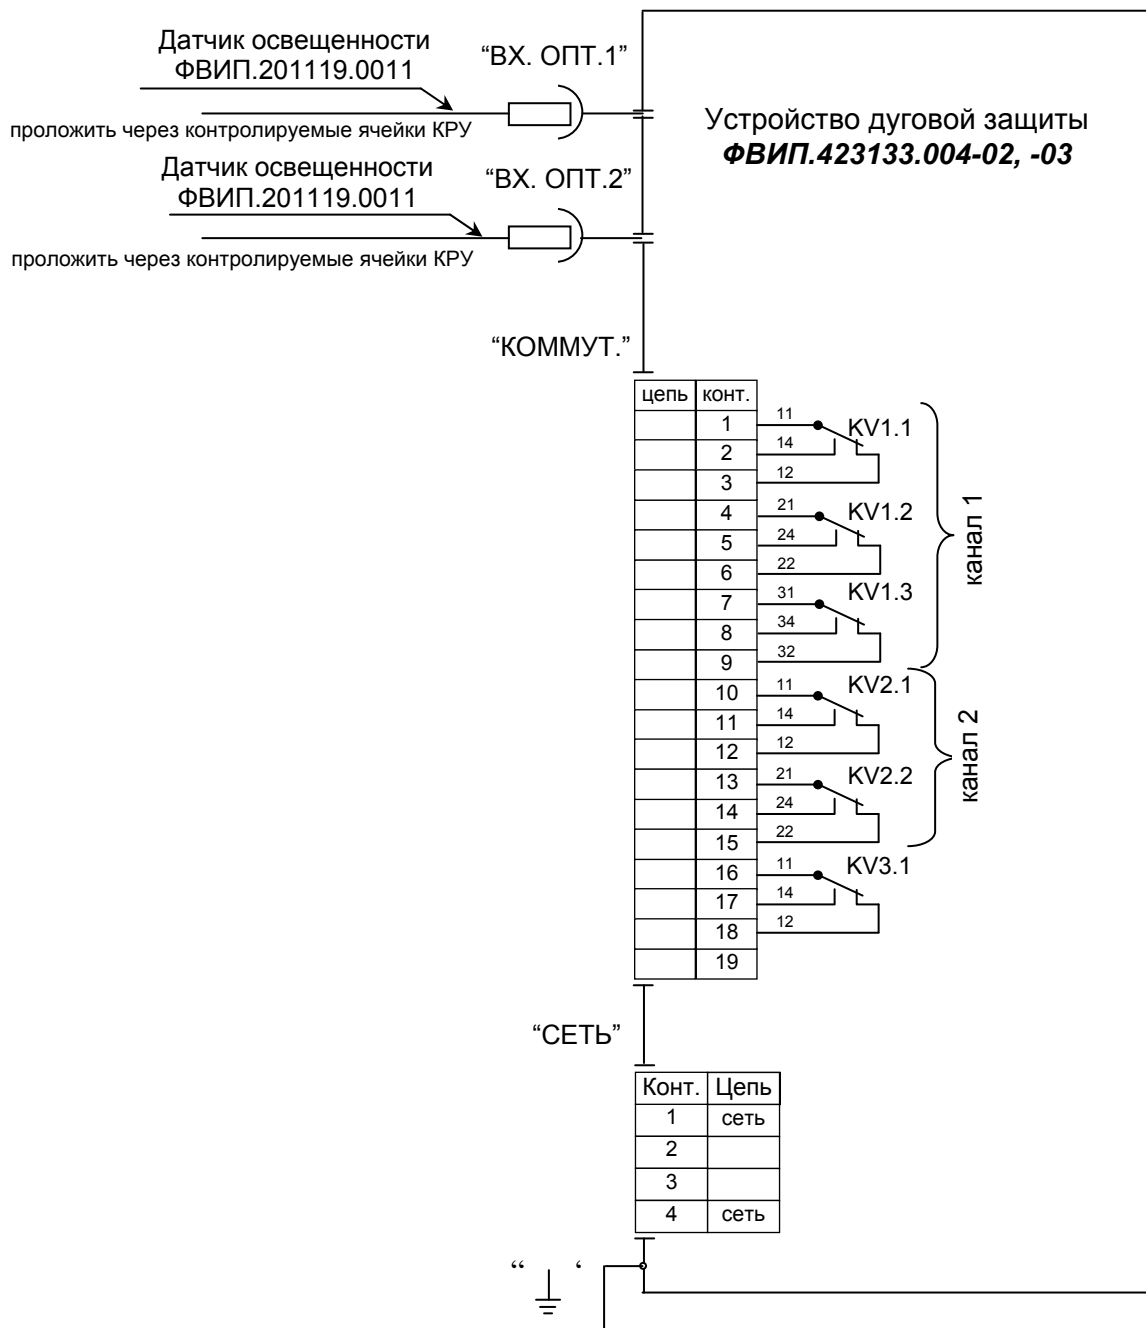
Датчик освещенности
ФВИП.201119.0011

"ВХ. ОПТ.1"

проложить через контролируемые ячейки КРУ

Устройство дуговой защиты
***ФВИП.423133.004-02, -03***

Датчик освещенности
ФВИП.201119.0011

"ВХ. ОПТ.2"

проложить через контролируемые ячейки КРУ

"КОММУТ."

| цепь | конт. |
|---|---|
| | 1 |
| | 2 |
| | 3 |
| | 4 |
| | 5 |
| | 6 |
| | 7 |
| | 8 |
| | 9 |
| | 10 |
| | 11 |
| | 12 |
| | 13 |
| | 14 |
| | 15 |
| | 16 |
| | 17 |
| | 18 |
| | 19 |

11 KV1.1 14 12
21 KV1.2 24 22
31 KV1.3 34 32
канал 1
11 KV2.1 14 12
21 KV2.2 24 22
канал 2
11 KV3.1 14 12

"СЕТЬ"

| Конт. | Цепь |
|---|---|
| 1 | сеть |
| 2 | |
| 3 | |
| 4 | сеть |

" ‘